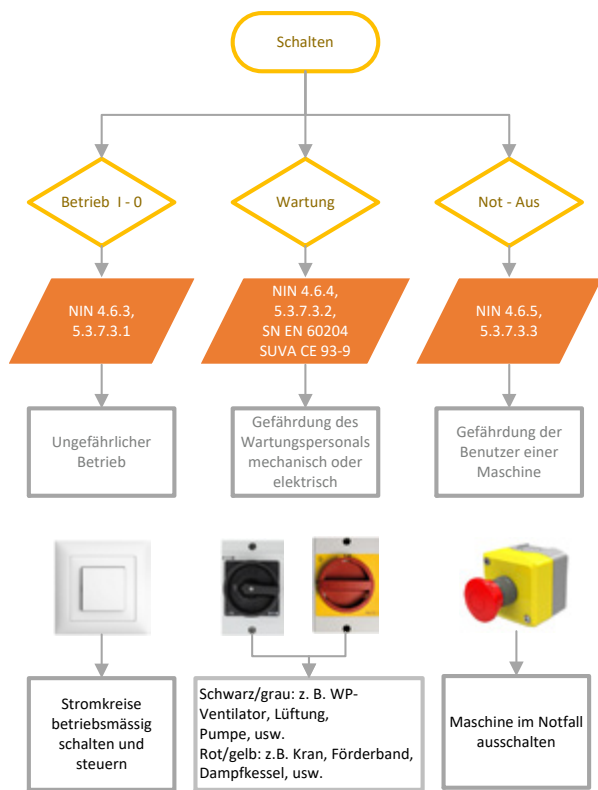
Schalten

Betrieb I - 0

Wartung

Not - Aus

NIN 4.6.3, 5.3.7.3.1

NIN 4.6.4, 5.3.7.3.2, SN EN 60204 SUVA CE 93-9

NIN 4.6.5, 5.3.7.3.3

Ungefährlicher Betrieb

Gefährdung des Wartungspersonals mechanisch oder elektrisch

Gefährdung der Benutzer einer Maschine

Stromkreise betriebsmässig schalten und steuern

Schwarz/grau: z. B. WP-Ventilator, Lüftung, Pumpe, usw.
Rot/gelb: z.B. Kran, Förderband, Dampfkessel, usw.

Maschine im Notfall ausschalten